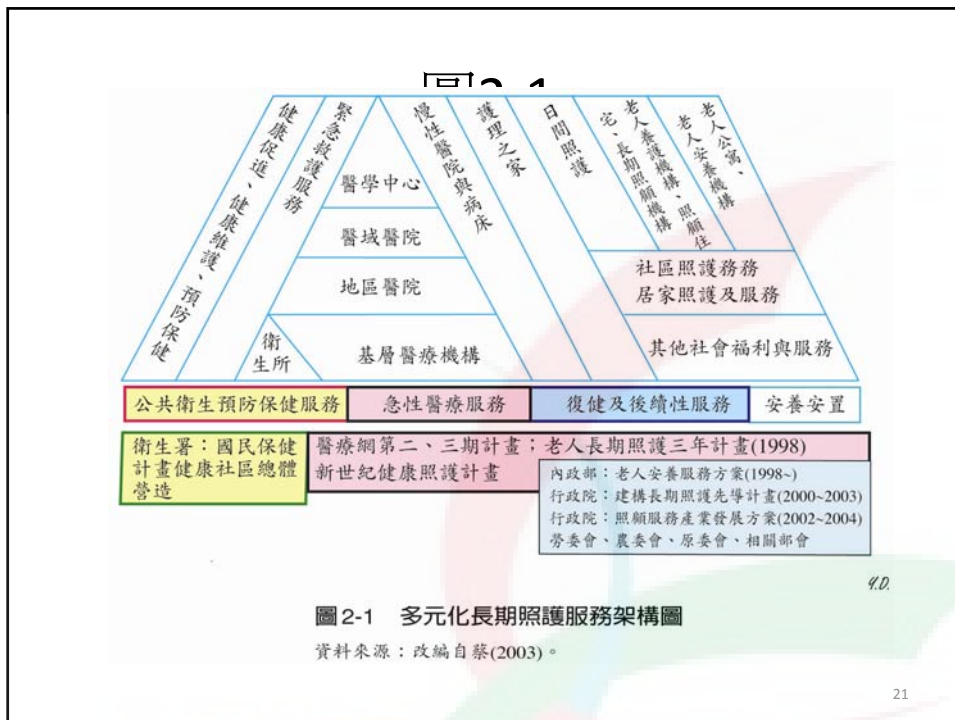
圖2-1

健康促進、健康維護、預防保健

緊急救護服務

慢性醫院與病床

護理之家

日間照護

老人養護機構、照顧住宅、長期照顧機構

老人公寓、老人安養機構

醫學中心

醫域醫院

地區醫院

衛生所

基層醫療機構

社區照護務務
居家照護及服務

其他社會福利與服務

| 公共衛生預防保健服務 | 急性醫療服務 | 復健及後續性服務 | 安養安置 |
|---|---|---|---|

衛生署：國民保健計畫健康社區總體營造

醫療網第二、三期計畫；老人長期照護三年計畫(1998)
新世紀健康照護計畫

內政部：老人安養服務方案(1998~)
行政院：建構長期照護先導計畫(2000~2003)
行政院：照顧服務產業發展方案(2002~2004)
勞委會、農委會、原委會、相關部會

Y.D.

圖2-1 多元化長期照護服務架構圖

資料來源：改編自蔡(2003)。

21